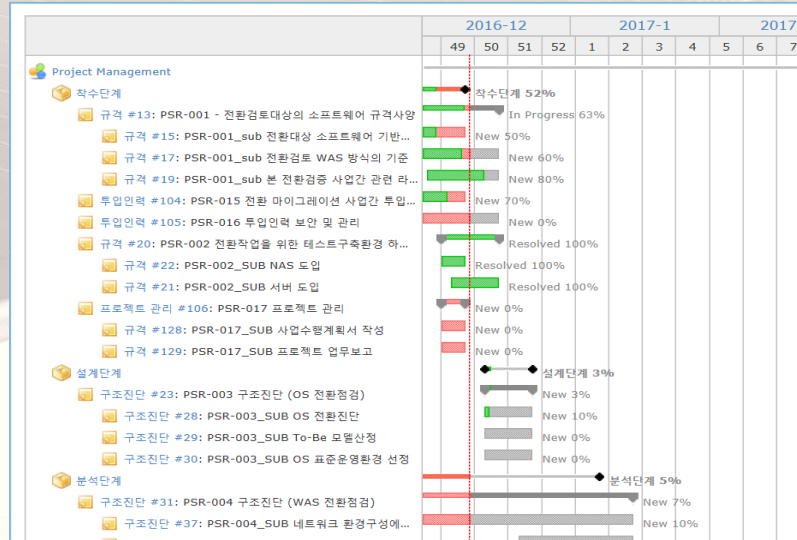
| | 2016-12 | | | | 2017-1 | | | | | 2017 | |
|---|---|---|---|---|---|---|---|---|---|---|---|
| | 49 | 50 | 51 | 52 | 1 | 2 | 3 | 4 | 5 | 6 | 7 |

Project Management
착수단계 — 착수단계 52%
규격 #13: PSR-001 - 전환검토대상의 소프트웨어 규격사양 — In Progress 63%
규격 #15: PSR-001_sub 전환대상 소프트웨어 기반... — New 50%
규격 #17: PSR-001_sub 전환검토 WAS 방식의 기준 — New 60%
규격 #19: PSR-001_sub 본 전환검증 사업간 관련 라... — New 80%
투입인력 #104: PSR-015 전환 마이그레이션 사업간 투입... — New 70%
투입인력 #105: PSR-016 투입인력 보안 및 관리 — New 0%
규격 #20: PSR-002 전환작업을 위한 테스트구축환경 하... — Resolved 100%
규격 #22: PSR-002_SUB NAS 도입 — Resolved 100%
규격 #21: PSR-002_SUB 서버 도입 — Resolved 100%
프로젝트 관리 #106: PSR-017 프로젝트 관리 — New 0%
규격 #128: PSR-017_SUB 사업수행계획서 작성 — New 0%
규격 #129: PSR-017_SUB 프로젝트 업무보고 — New 0%
설계단계 — 설계단계 3%
구조진단 #23: PSR-003 구조진단 (OS 전환점검) — New 3%
구조진단 #28: PSR-003_SUB OS 전환진단 — New 10%
구조진단 #29: PSR-003_SUB To-Be 모델산정 — New 0%
구조진단 #30: PSR-003_SUB OS 표준운영환경 선정 — New 0%
분석단계 — 분석단계 5%
구조진단 #31: PSR-004 구조진단 (WAS 전환점검) — New 7%
구조진단 #37: PSR-004_SUB 네트워크 환경구성에... — New 10%